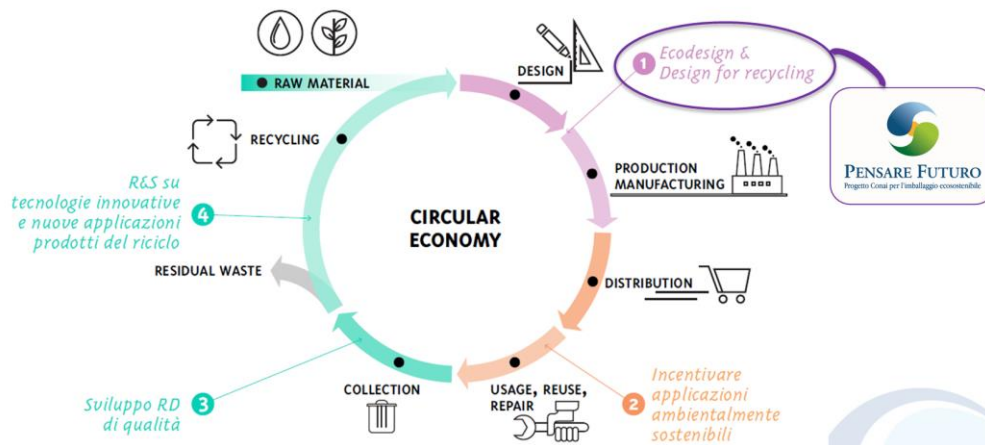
RAW MATERIAL

DESIGN

1 Ecodesign & Design for recycling

PENSARE FUTURO
Progetto Conai per l'imballaggio ecosostenibile

RECYCLING

PRODUCTION MANUFACTURING

R&S su tecnologie innovative e nuove applicazioni prodotti del riciclo 4

CIRCULAR ECONOMY

RESIDUAL WASTE

DISTRIBUTION

COLLECTION

USAGE, REUSE, REPAIR

Sviluppo RD di qualità 3

2 Incentivare applicazioni ambientalmente sostenibili